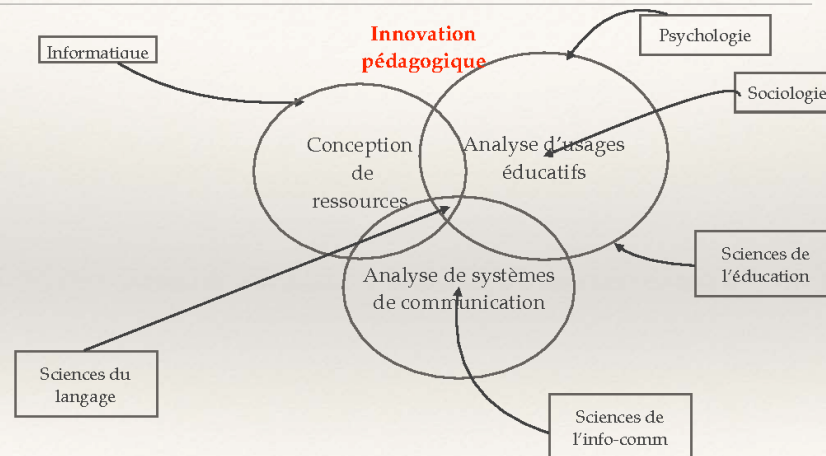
Informatique

Innovation pédagogique

Psychologie

Sociologie

Conception de ressources

Analyse d'usages éducatifs

Analyse de systèmes de communication

Sciences de l'éducation

Sciences du langage

Sciences de l'info-comm